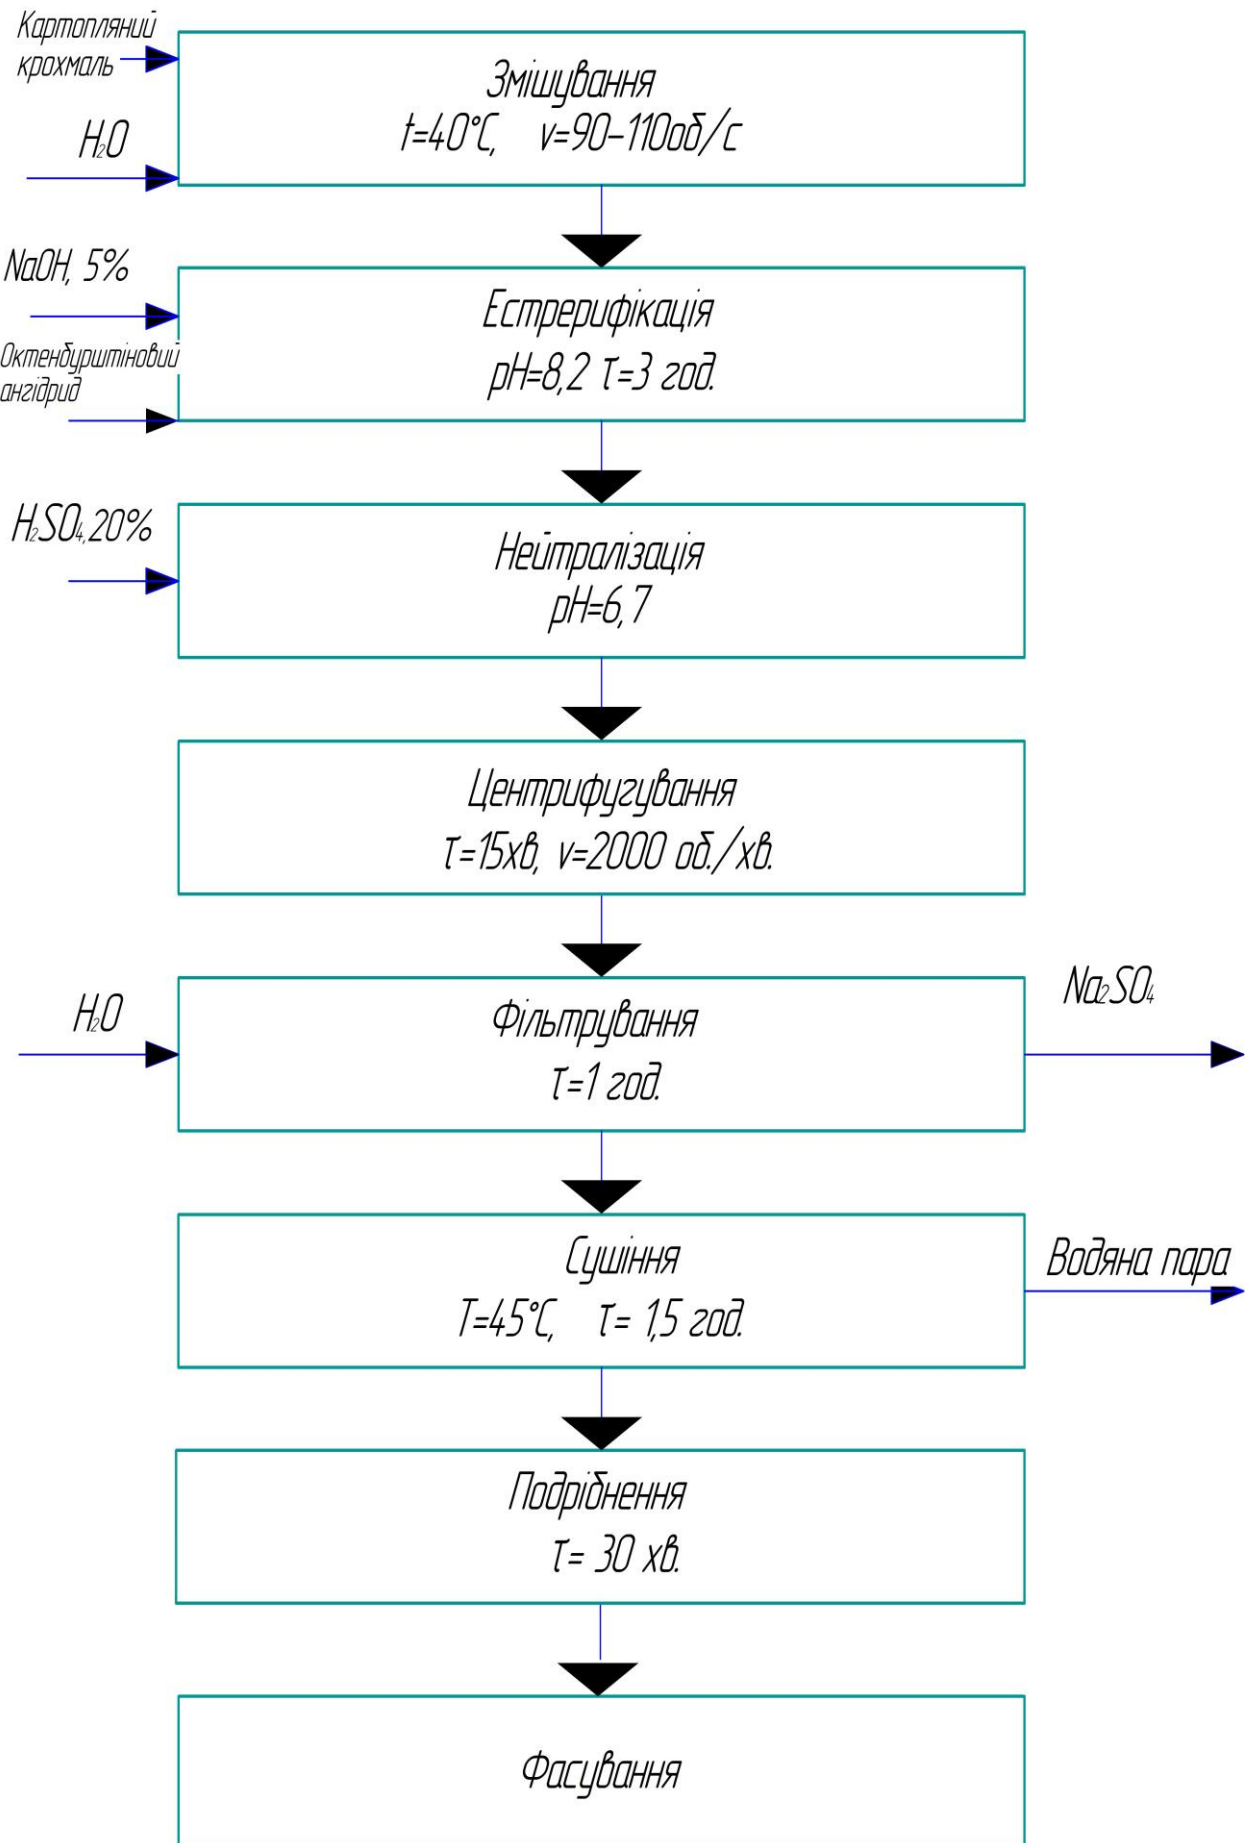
Картопляний крохмаль

$H_2O$

Змішування
$t=40°C$, $v=90–110$об/с

NaOH, 5%

Октенбурштіновий ангідрид

Естрерифікація
pH=8,2 $\tau=3$ год.

$H_2SO_4$,20%

Нейтралізація
pH=6,7

Центрифугування
$\tau=15$хв, $v=2000$ об./хв.

$H_2O$

Фільтрування
$\tau=1$ год.

$Na_2SO_4$

Сушіння
$T=45°C$, $\tau=1,5$ год.

Водяна пара

Подрібнення
$\tau=30$ хв.

Фасування